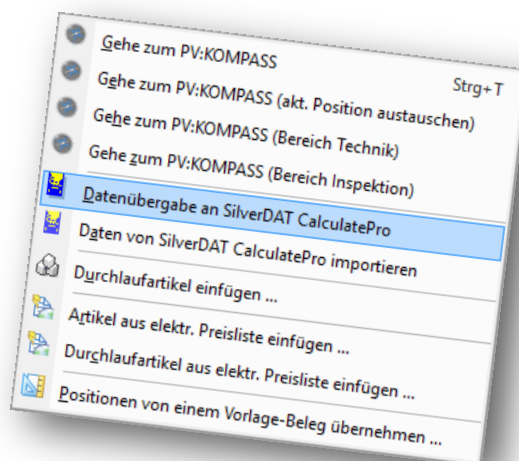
Gehe zum PV:KOMPASS

Gehe zum PV:KOMPASS (akt. Position austauschen) Strg+T

Gehe zum PV:KOMPASS (Bereich Technik)

Gehe zum PV:KOMPASS (Bereich Inspektion)

Datenübergabe an SilverDAT CalculatePro

Daten von SilverDAT CalculatePro importieren

Durchlaufartikel einfügen ...

Artikel aus elektr. Preisliste einfügen ...

Durchlaufartikel aus elektr. Preisliste einfügen ...

Positionen von einem Vorlage-Beleg übernehmen ...